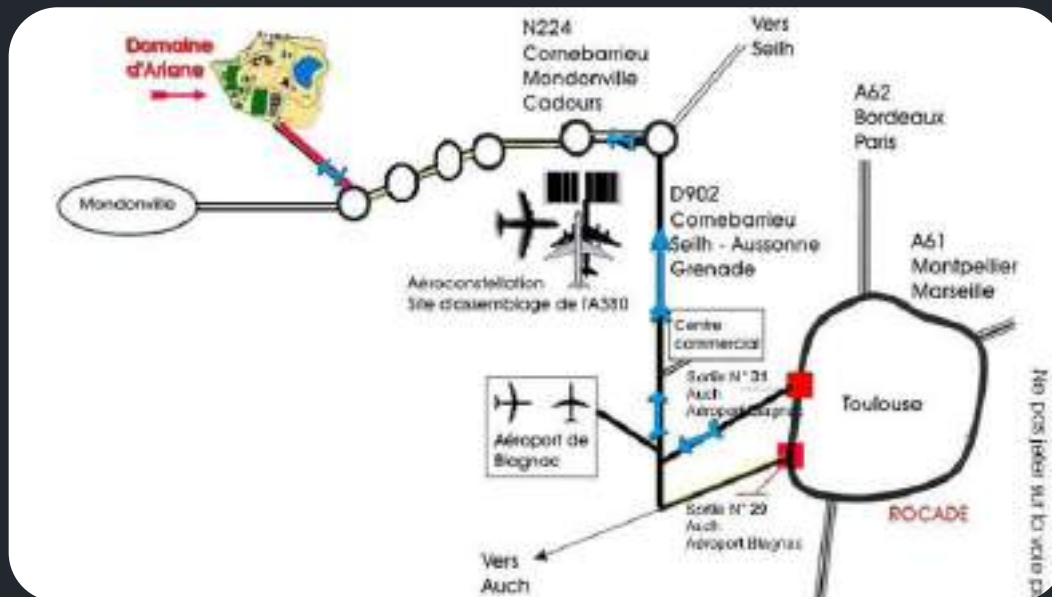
Domaine d'Ariane

N224
Cornebarrieu
Mondonville
Cadours

Vers
Seilh

A62
Bordeaux
Paris

Mondonville

D902
Cornebarrieu
Seilh - Aussonne
Grenade

A61
Montpellier
Marseille

Aéroconstellation
Site d'assemblage de l'A380

Centre
commercial

Sortie N° 31
Auch
Aéroport Blagnac

Toulouse

Aéroport de
Blagnac

Sortie N° 29
Auch
Aéroport Blagnac

ROCADE

Vers
Auch

Ne pas jeter sur la voie p